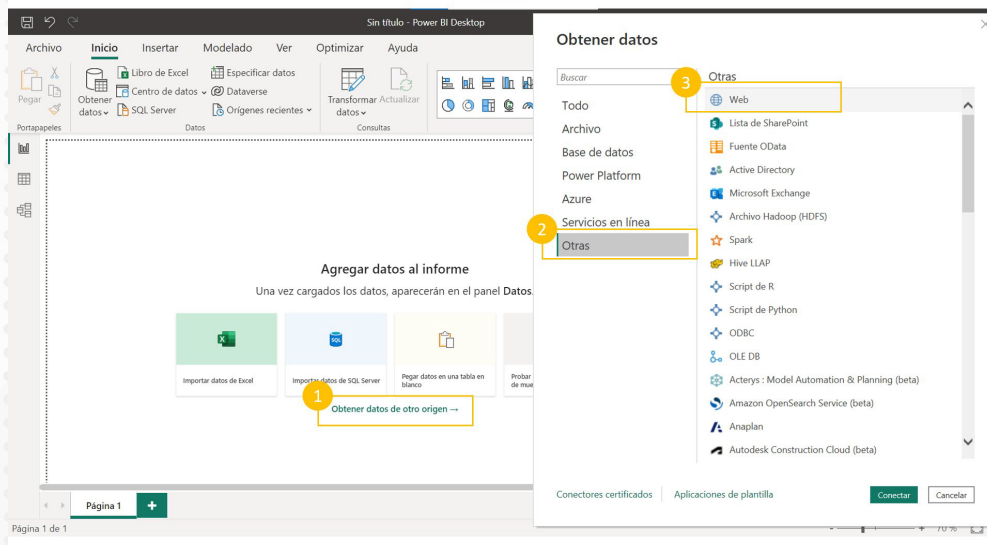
Sin título - Power BI Desktop

Archivo Inicio Insertar Modelado Ver Optimizar Ayuda

Pegar
Portapapeles

Obtener datos
Libro de Excel
Centro de datos
SQL Server
Especificar datos
Dataverse
Orígenes recientes
Datos

Transformar datos
Actualizar
Consultas

Agregar datos al informe
Una vez cargados los datos, aparecerán en el panel Datos.

Importar datos de Excel
Importar datos de SQL Server
Pegar datos en una tabla en blanco
Probar de mue

1
Obtener datos de otro origen →

Página 1
+
Página 1 de 1

Obtener datos

Buscar
Todo
Archivo
Base de datos
Power Platform
Azure
Servicios en línea
2
Otras

Otras
3
Web
Lista de SharePoint
Fuente OData
Active Directory
Microsoft Exchange
Archivo Hadoop (HDFS)
Spark
Hive LLAP
Script de R
Script de Python
ODBC
OLE DB
Acterys : Model Automation & Planning (beta)
Amazon OpenSearch Service (beta)
Anaplan
Autodesk Construction Cloud (beta)

Conectores certificados
Aplicaciones de plantilla
Conectar
Cancelar